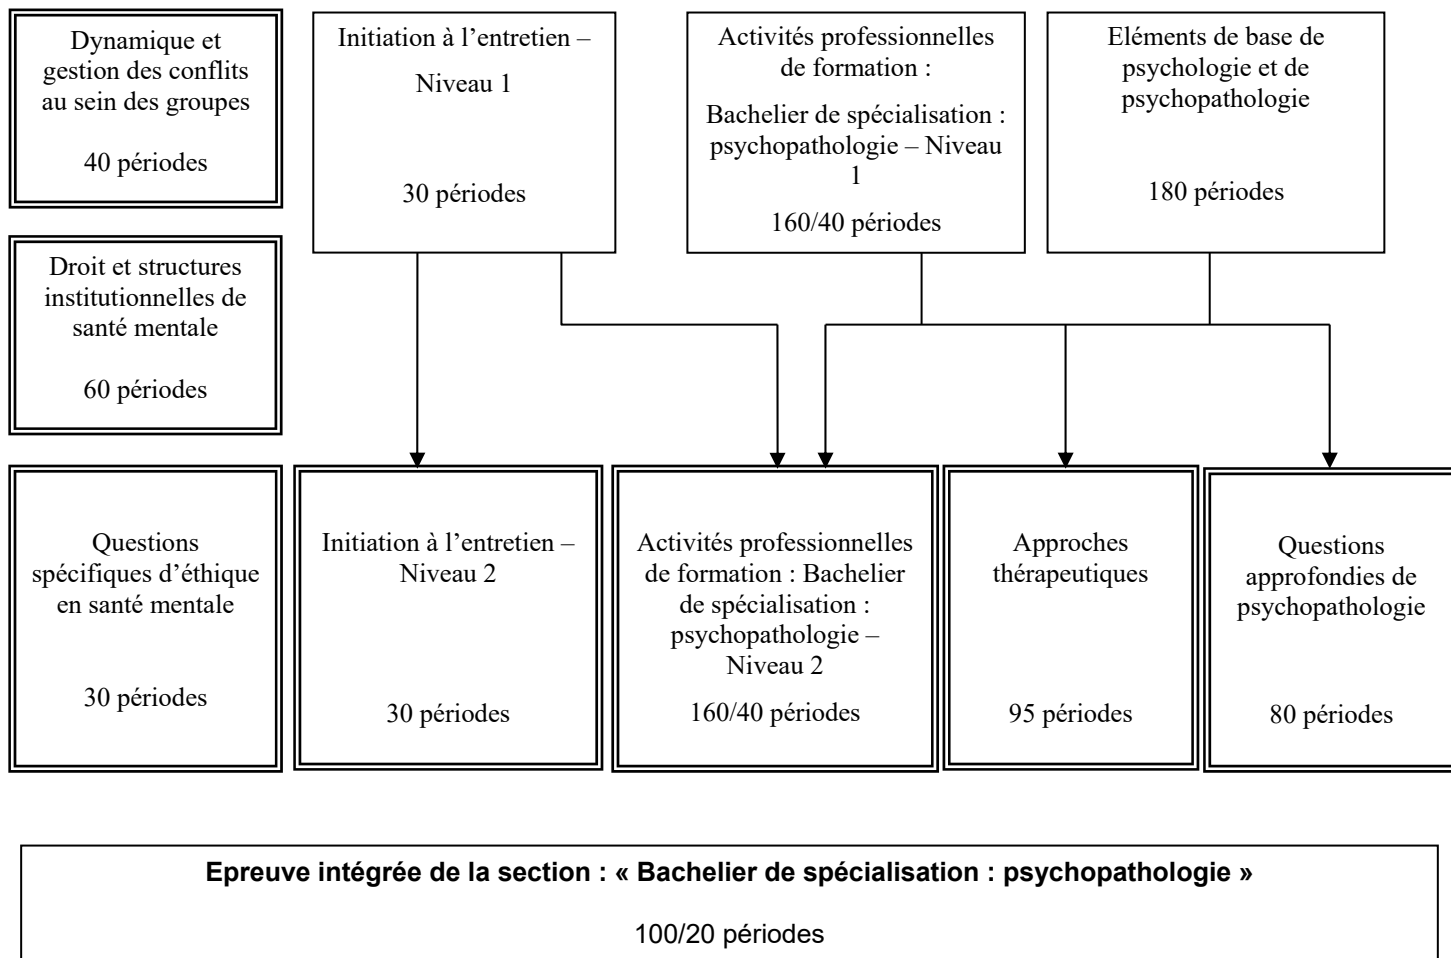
Dynamique et gestion des conflits au sein des groupes

40 périodes

Initiation à l’entretien – Niveau 1

30 périodes

Activités professionnelles de formation :

Bachelier de spécialisation : psychopathologie – Niveau 1

160/40 périodes

Eléments de base de psychologie et de psychopathologie

180 périodes

Droit et structures institutionnelles de santé mentale

60 périodes

Questions spécifiques d’éthique en santé mentale

30 périodes

Initiation à l’entretien – Niveau 2

30 périodes

Activités professionnelles de formation : Bachelier de spécialisation : psychopathologie – Niveau 2

160/40 périodes

Approches thérapeutiques

95 périodes

Questions approfondies de psychopathologie

80 périodes

**Epreuve intégrée de la section : « Bachelier de spécialisation : psychopathologie »**

100/20 périodes